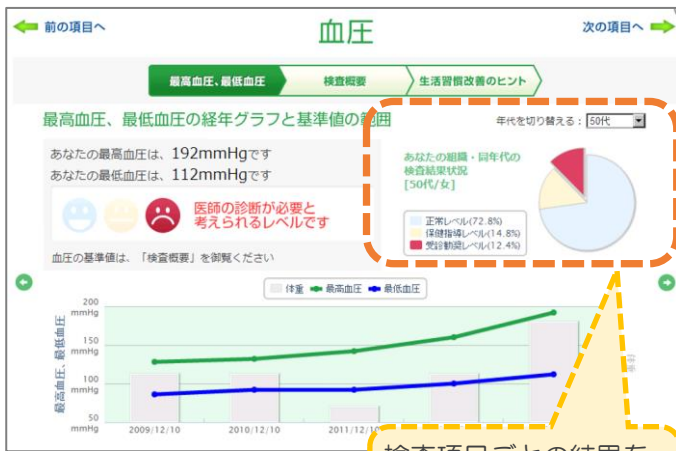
前の項目へ

血圧

次の項目へ

最高血圧、最低血圧

検査概要

生活習慣改善のヒント

最高血圧、最低血圧の経年グラフと基準値の範囲

年代を切り替える：50代

あなたの最高血圧は、192mmHgです

あなたの最低血圧は、112mmHgです

医師の診断が必要と考えられるレベルです

血圧の基準値は、「検査概要」を御覧ください

あなたの組織・同年代の検査結果状況
[50代/女]

正常レベル(72.8%)
保健指導レベル(14.8%)
受診勧奨レベル(12.4%)

体重　最高血圧　最低血圧

最高血圧、最低血圧

200 mmHg
150 mmHg
100 mmHg
50 mmHg

2009/12/10
2010/12/10
2011/12/10

体重

検査項目ごとの結果を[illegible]